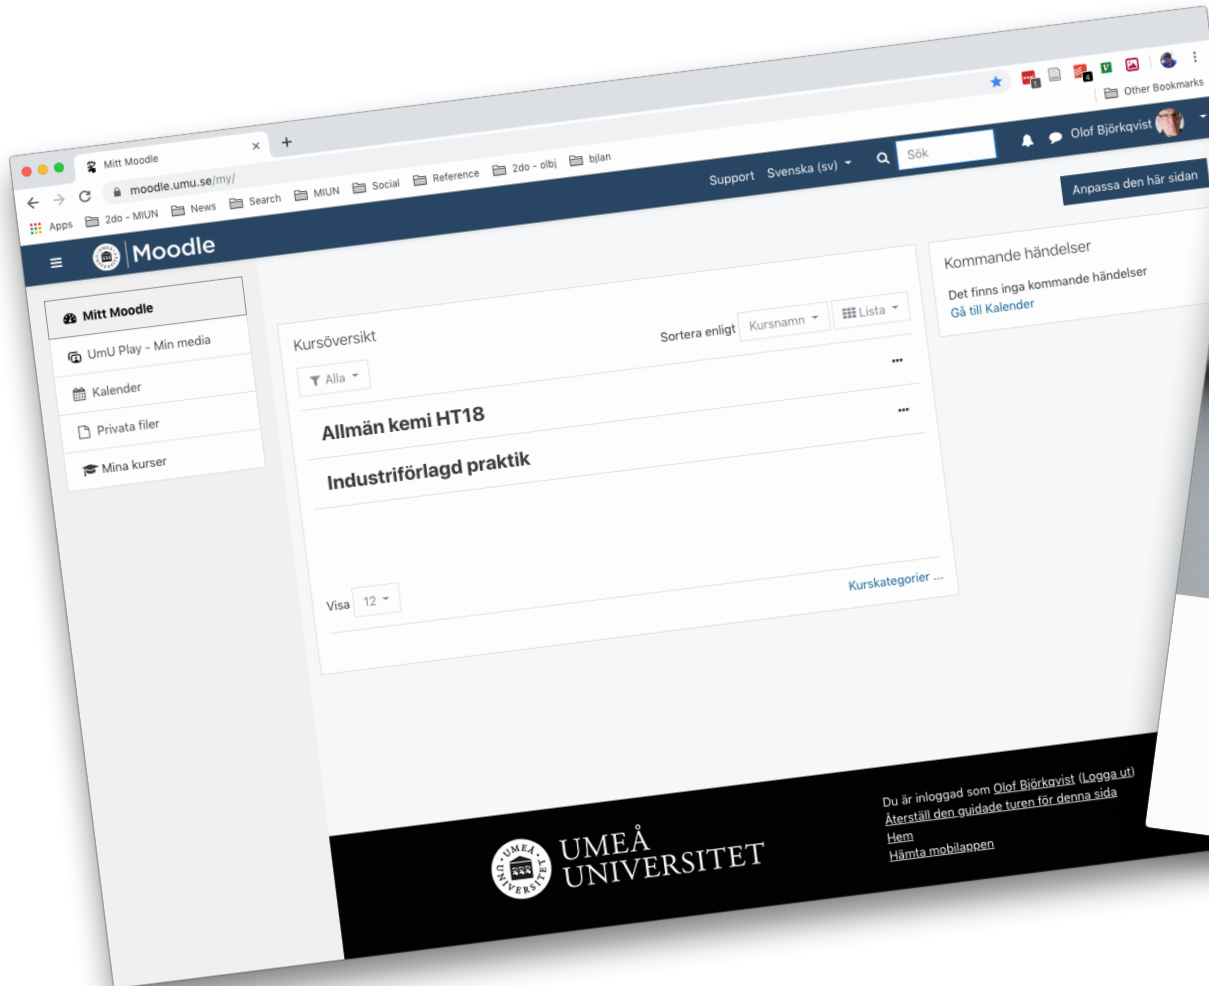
Mitt Moodle
moodle.umu.se/my/
Apps 2do - MIUN News Search MIUN Social Reference 2do - olbj bjlan
Other Bookmarks

Moodle
Support Svenska (sv) Sök Olof Björkqvist
Anpassa den här sidan

Mitt Moodle
UmU Play - Min media
Kalender
Privata filer
Mina kurser

Kursöversikt
Sortera enligt Kursnamn Lista
Alla
Allmän kemi HT18
Industriförlagd praktik
Visa 12
Kurskategorier ...

Kommande händelser
Det finns inga kommande händelser
Gå till Kalender

UMEÅ UNIVERSITET
Du är inloggad som Olof Björkqvist (Logga ut)
Återställ den guidade turen för denna sida
Hem
Hämta mobilappen